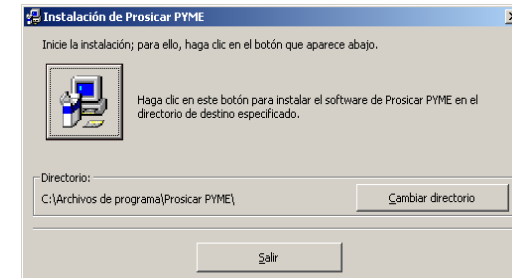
Instalación de Prosicar PYME

Inicie la instalación; para ello, haga clic en el botón que aparece abajo.

Haga clic en este botón para instalar el software de Prosicar PYME en el directorio de destino especificado.

Directorio:
C:\Archivos de programa\Prosicar PYME\

Cambiar directorio

Salir